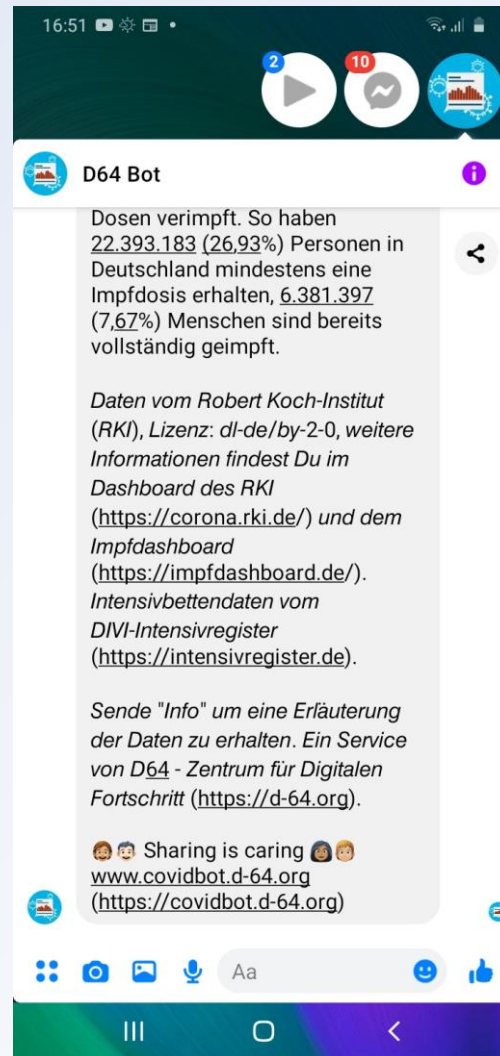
16:51

2

10

D64 Bot

Dosen verimpft. So haben 22.393.183 (26,93%) Personen in Deutschland mindestens eine Impfdosis erhalten, 6.381.397 (7,67%) Menschen sind bereits vollständig geimpft.

Daten vom Robert Koch-Institut (RKI), Lizenz: dl-de/by-2-0, weitere Informationen findest Du im Dashboard des RKI (https://corona.rki.de/) und dem Impfdashboard (https://impfdashboard.de/). Intensivbettendaten vom DIVI-Intensivregister (https://intensivregister.de).

Sende "Info" um eine Erläuterung der Daten zu erhalten. Ein Service von D64 - Zentrum für Digitalen Fortschritt (https://d-64.org).

🧑🏽👨🏻 Sharing is caring 👩🏾👩🏼
www.covidbot.d-64.org
(https://covidbot.d-64.org)

Aa